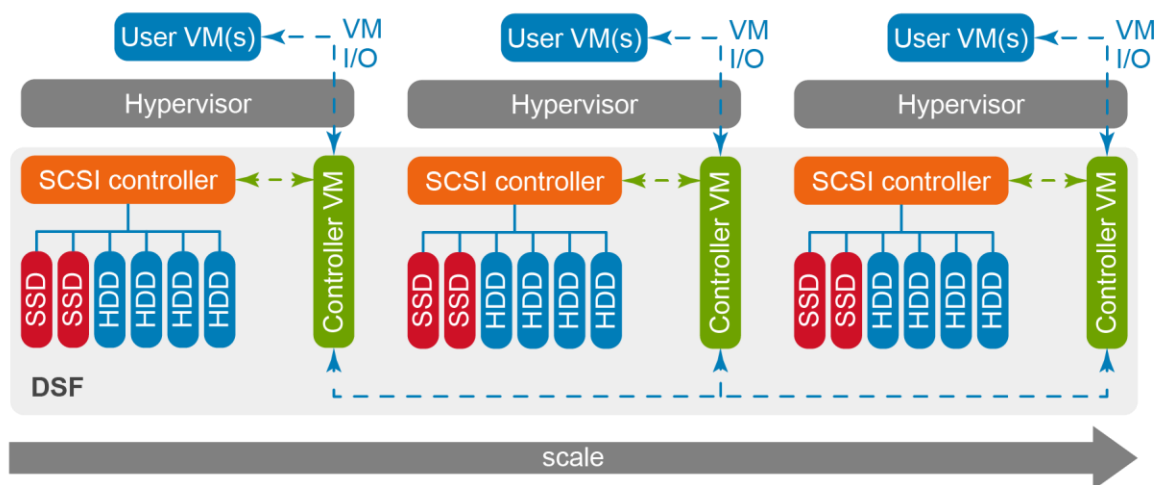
User VM(s)
VM I/O
Hypervisor
SCSI controller
SSD SSD HDD HDD HDD HDD
Controller VM

User VM(s)
VM I/O
Hypervisor
SCSI controller
SSD SSD HDD HDD HDD HDD
Controller VM

User VM(s)
VM I/O
Hypervisor
SCSI controller
SSD SSD HDD HDD HDD HDD
Controller VM

DSF

scale